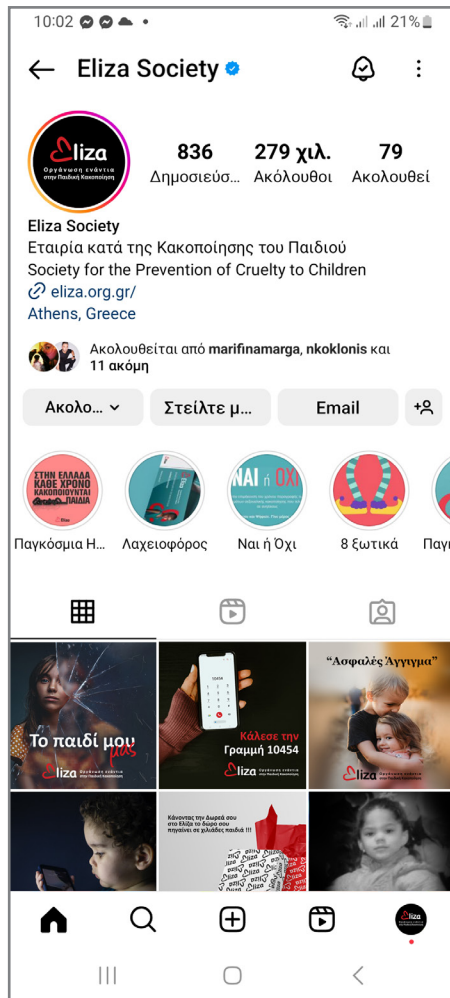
10:02 21%

Eliza Society

eliza
Οργάνωση ενάντια στην Παιδική Κακοποίηση

836
Δημοσιεύσ...

279 χιλ.
Ακόλουθοι

79
Ακολουθεί

Eliza Society
Εταιρία κατά της Κακοποίησης του Παιδιού
Society for the Prevention of Cruelty to Children
eliza.org.gr/
Athens, Greece

Ακολουθείται από marifinamarga, nkoklonis και 11 ακόμη

Ακολο...
Στείλτε μ...
Email

ΣΤΗΝ ΕΛΛΑΔΑ ΚΑΘΕ ΧΡΟΝΟ ΚΑΚΟΠΟΙΟΥΝΤΑΙ ΠΑΙΔΙΑ
Παγκόσμια Η...

Λαχειοφόρος

ΝΑΙ ή ΟΧΙ
Ναι ή Όχι

8 ξωτικά

Παγκ

Το παιδί μου μας
eliza
Οργάνωση ενάντια στην Παιδική Κακοποίηση

Κάλεσε την Γραμμή 10454
eliza
Οργάνωση ενάντια στην Παιδική Κακοποίηση

"Ασφαλές Άγγιγμα"
eliza

Κάνοντας την δωρεά σου στο Ελίζα το δώρο σου πηγαίνει σε χιλιάδες παιδιά !!!